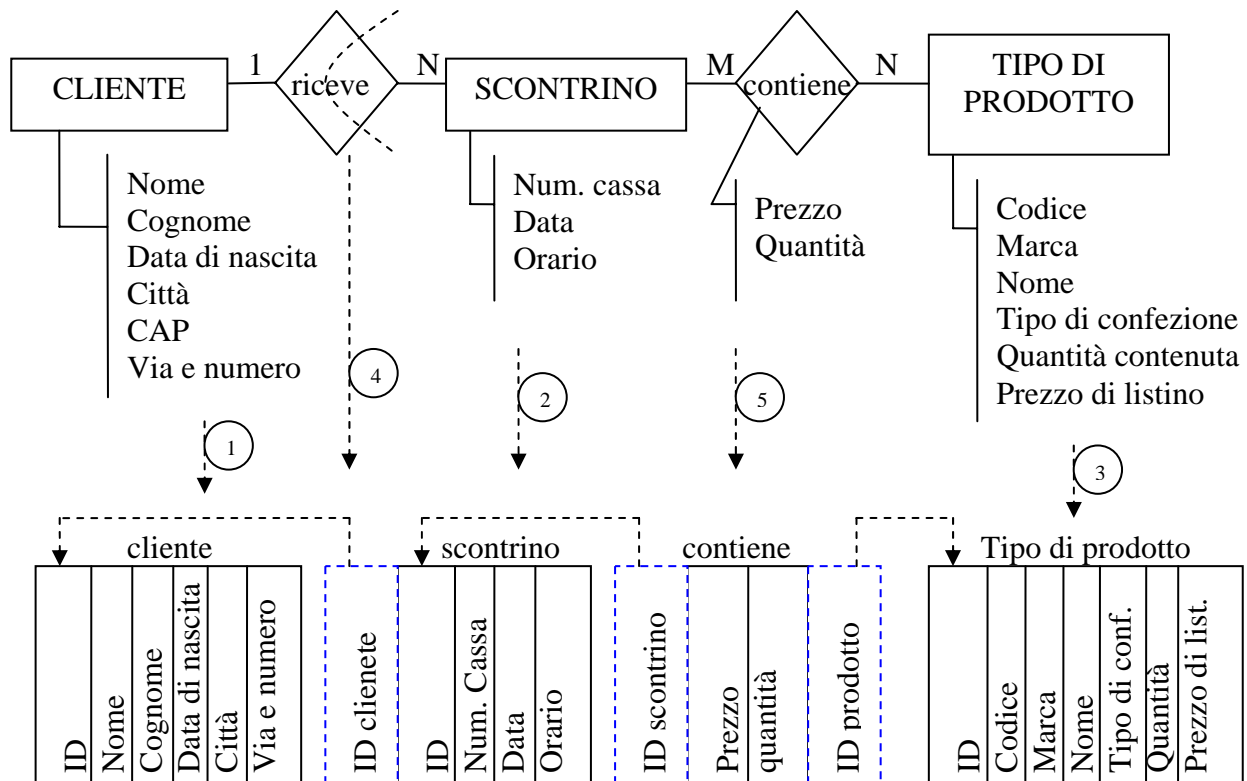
CLIENTE 1 riceve N SCONTRINO M contiene N TIPO DI PRODOTTO

Nome
Cognome
Data di nascita
Città
CAP
Via e numero

Num. cassa
Data
Orario

Prezzo
Quantità

Codice
Marca
Nome
Tipo di confezione
Quantità contenuta
Prezzo di listino

4 2 5 1 3

cliente

| ID | Nome | Cognome | Data di nascita | Città | Via e numero |
|---|---|---|---|---|---|

| ID clienete |
|---|

scontrino

| ID | Num. Cassa | Data | Orario |
|---|---|---|---|

contiene

| ID scontrino | Prezzo | quantità | ID prodotto |
|---|---|---|---|

Tipo di prodotto

| ID | Codice | Marca | Nome | Tipo di conf. | Quantità | Prezzo di list. |
|---|---|---|---|---|---|---|